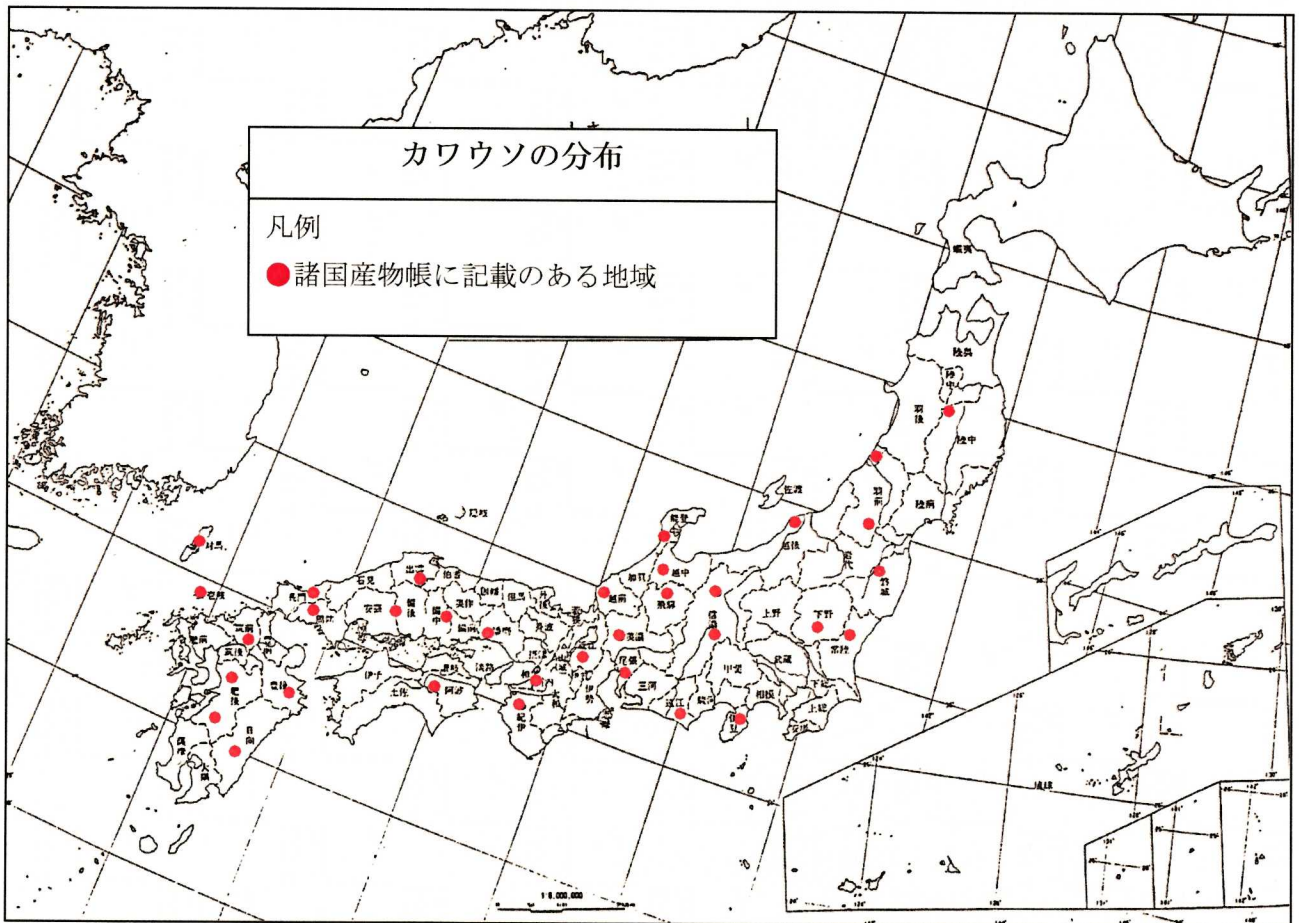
カワウソの分布

凡例

●諸国産物帳に記載のある地域

蝦夷
陸奥
陸中
羽後
陸前
羽前
佐渡
越後
岩代
磐城
能登
越中
加賀
越前
飛騨
信濃
上野
下野
常陸
武蔵
下総
上総
安房
相模
甲斐
駿河
伊豆
遠江
三河
尾張
美濃
近江
伊勢
伊賀
大和
紀伊
和泉
河内
摂津
山城
丹波
丹後
但馬
因幡
伯耆
出雲
石見
隠岐
美作
備前
備中
備後
安芸
周防
長門
播磨
淡路
阿波
讃岐
伊予
土佐
筑前
筑後
豊前
豊後
肥前
肥後
日向
大隅
薩摩
壱岐
対馬
1:8,000,000